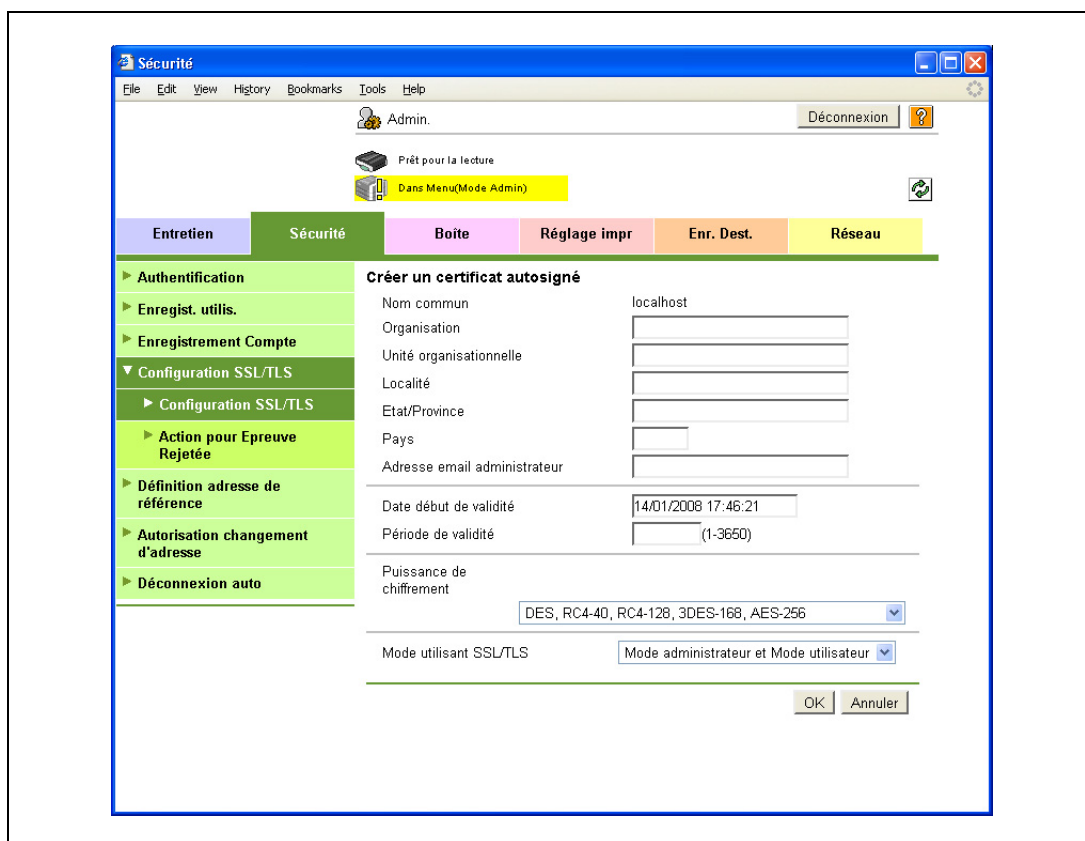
Sécurité

File Edit View History Bookmarks Tools Help

Admin.

Déconnexion ?

Prêt pour la lecture

Dans Menu(Mode Admin)

Entretien | Sécurité | Boîte | Réglage impr | Enr. Dest. | Réseau

Authentification
Enregist. utilis.
Enregistrement Compte
Configuration SSL/TLS
Configuration SSL/TLS
Action pour Epreuve Rejetée
Définition adresse de référence
Autorisation changement d'adresse
Déconnexion auto

Créer un certificat autosigné

Nom commun localhost
Organisation
Unité organisationnelle
Localité
Etat/Province
Pays
Adresse email administrateur

Date début de validité 14/01/2008 17:46:21
Période de validité (1-3650)

Puissance de chiffrement
DES, RC4-40, RC4-128, 3DES-168, AES-256

Mode utilisant SSL/TLS Mode administrateur et Mode utilisateur

OK Annuler